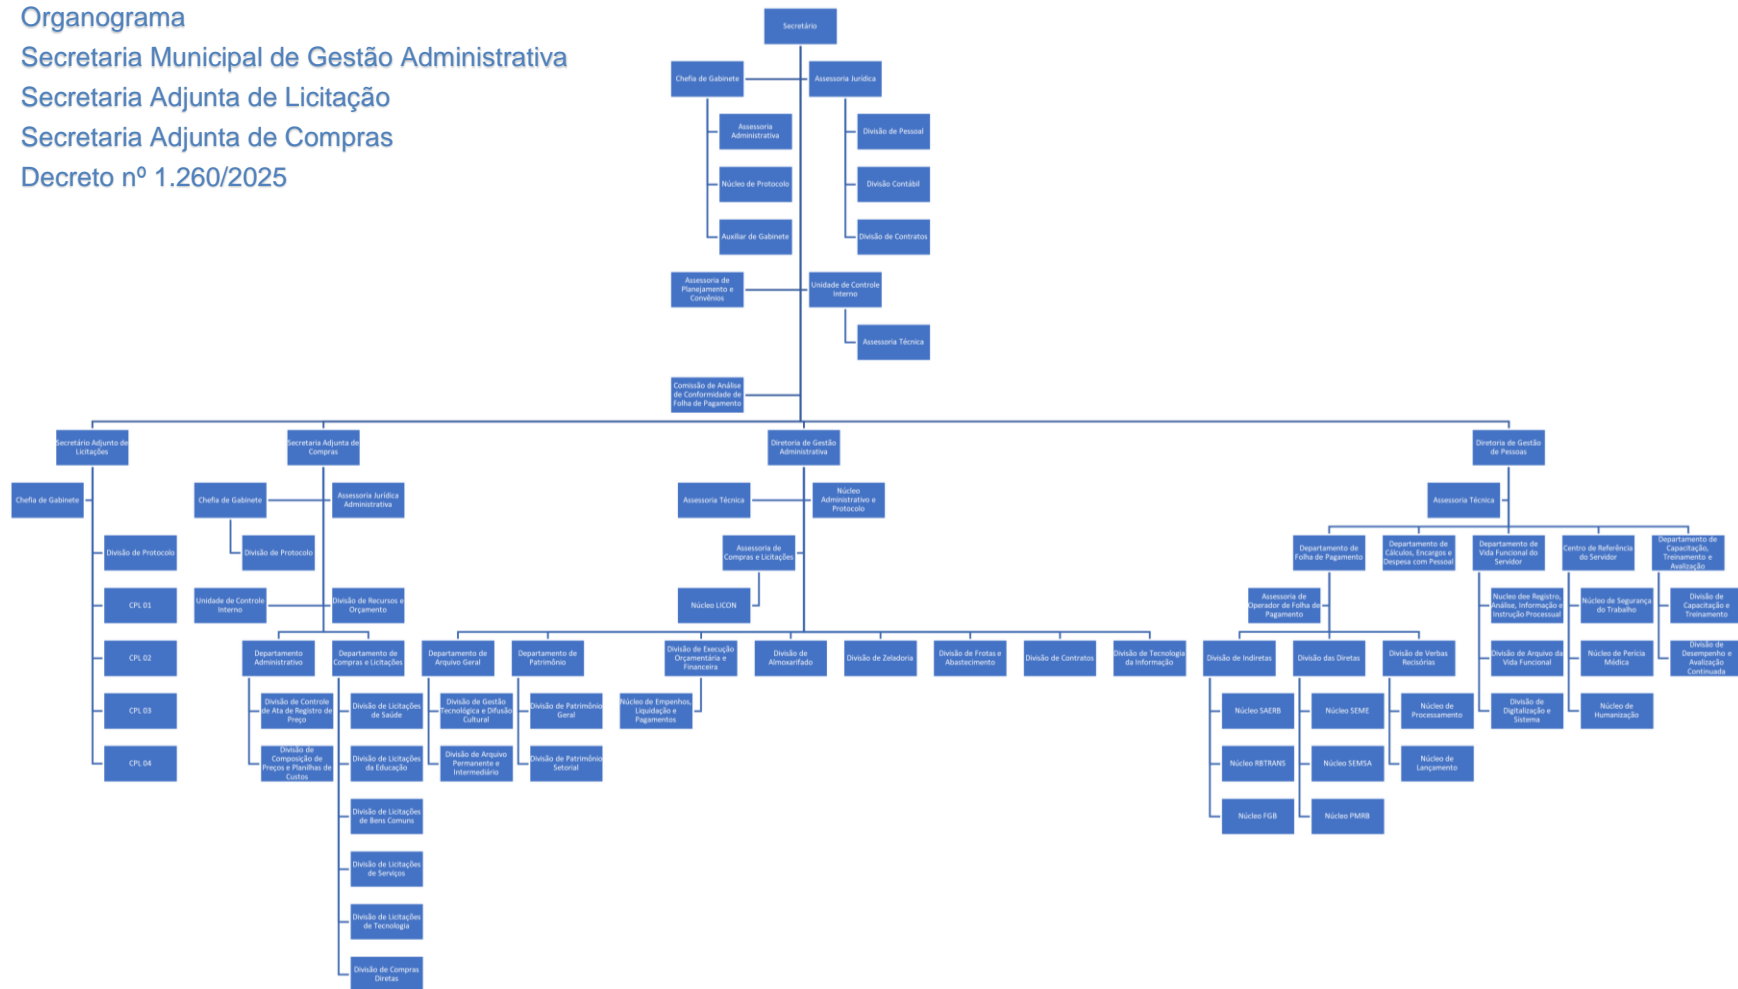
Organograma
Secretaria Municipal de Gestão Administrativa
Secretaria Adjunta de Licitação
Secretaria Adjunta de Compras
Decreto nº 1.260/2025

Secretário

Chefia de Gabinete
Assessoria Jurídica
Assessoria Administrativa
Núcleo de Protocolo
Auxiliar de Gabinete
Divisão de Pessoal
Divisão Contábil
Divisão de Contratos
Assessoria de Planejamento e Convênios
Unidade de Controle Interno
Assessoria Técnica
Comissão de Análise de Conformidade de Folha de Pagamento

Secretário Adjunto de Licitações
Chefia de Gabinete
Divisão de Protocolo
CPL 01
CPL 02
CPL 03
CPL 04

Secretaria Adjunta de Compras
Chefia de Gabinete
Assessoria Jurídica Administrativa
Divisão de Protocolo
Unidade de Controle Interno
Divisão de Recursos e Orçamento
Departamento Administrativo
Departamento de Compras e Licitações
Divisão de Controle de Ata de Registro de Preço
Divisão de Composição de Preços e Planilhas de Custos
Divisão de Licitações de Saúde
Divisão de Licitações da Educação
Divisão de Licitações de Bens Comuns
Divisão de Licitações de Serviços
Divisão de Licitações de Tecnologia
Divisão de Compras Diretas

Diretoria de Gestão Administrativa
Assessoria Técnica
Núcleo Administrativo e Protocolo
Assessoria de Compras e Licitações
Núcleo LICON
Departamento de Arquivo Geral
Divisão de Gestão Tecnológica e Difusão Cultural
Divisão de Arquivo Permanente e Intermediário
Departamento de Patrimônio
Divisão de Patrimônio Geral
Divisão de Patrimônio Setorial
Divisão de Execução Orçamentária e Financeira
Núcleo de Empenhos, Liquidação e Pagamentos
Divisão de Almoxarifado
Divisão de Zeladoria
Divisão de Frotas e Abastecimento
Divisão de Contratos
Divisão de Tecnologia da Informação

Diretoria de Gestão de Pessoas
Assessoria Técnica
Departamento de Folha de Pagamento
Assessoria de Operador de Folha de Pagamento
Divisão de Indiretas
Núcleo SAERB
Núcleo RBTRANS
Núcleo FGB
Divisão das Diretas
Núcleo SEME
Núcleo SEMSA
Núcleo PMRB
Divisão de Verbas Recisórias
Núcleo de Processamento
Núcleo de Lançamento
Departamento de Cálculos, Encargos e Despesa com Pessoal
Departamento de Vida Funcional do Servidor
Núcleo dee Registro, Análise, Informação e Instrução Processual
Divisão de Arquivo da Vida Funcional
Divisão de Digitalização e Sistema
Centro de Referência do Servidor
Núcleo de Segurança do Trabalho
Núcleo de Perícia Médica
Núcleo de Humanização
Departamento de Capacitação, Treinamento e Avaliação
Divisão de Capacitação e Treinamento
Divisão de Desempenho e Avaliação Continuada